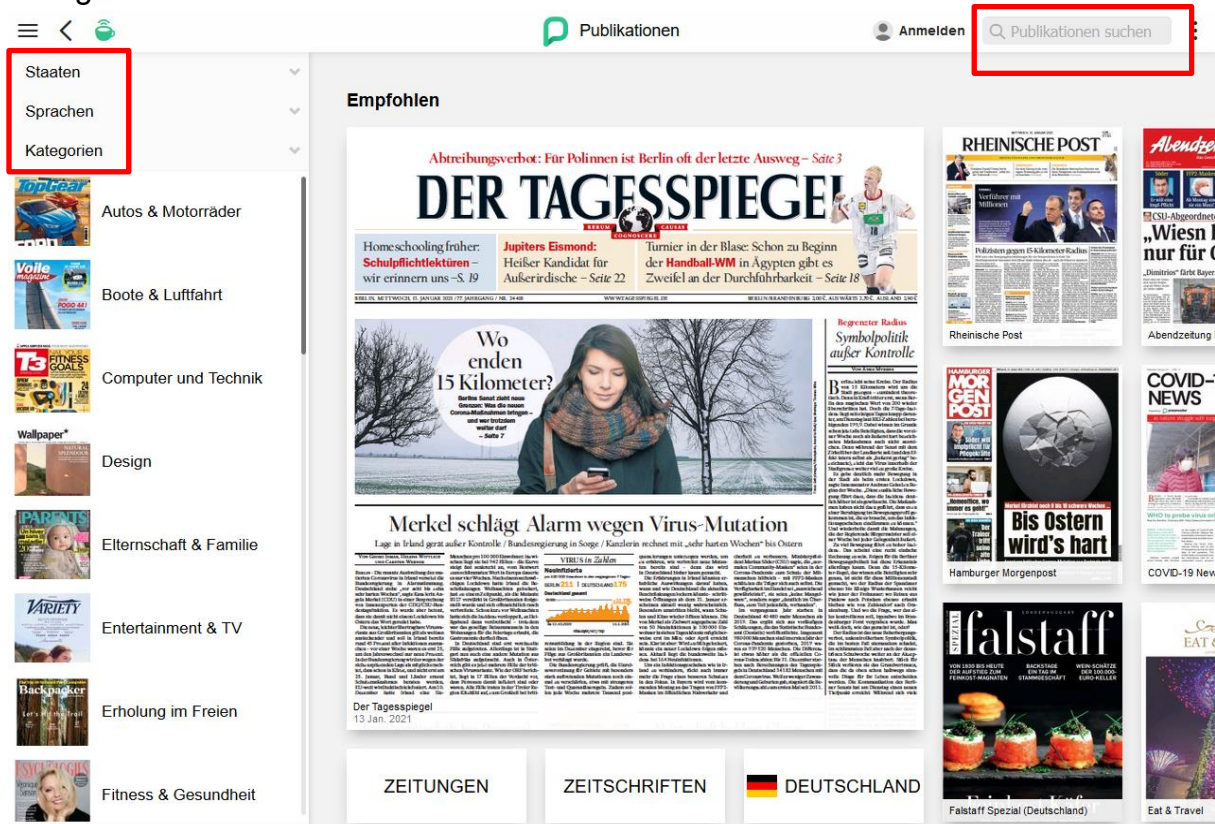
Publikationen

Anmelden

Publikationen suchen

Staaten

Sprachen

Kategorien

Autos & Motorräder

Boote & Luftfahrt

Computer und Technik

Design

Elternschaft & Familie

Entertainment & TV

Erholung im Freien

Fitness & Gesundheit

Empfohlen

Abtreibungsverbot: Für Polinnen ist Berlin oft der letzte Ausweg – Seite 3

DER TAGESSPIEGEL

Homeschooling früher: Schulpflichtlektüren – wir erinnern uns – S. 19

Jupiters Eismond: Heißer Kandidat für Außerirdische – Seite 22

Turnier in der Blase: Schon zu Beginn der Handball-WM in Ägypten gibt es Zweifel an der Durchführbarkeit – Seite 18

Wo enden 15 Kilometer?

Begrenzter Radius

Symbolpolitik außer Kontrolle

Merkel schlägt Alarm wegen Virus-Mutation

Lage in Irland gerät außer Kontrolle / Bundesregierung in Sorge / Kanzlerin rechnet mit „sehr harten Wochen" bis Ostern

Der Tagesspiegel
13 Jan. 2021

RHEINISCHE POST

Rheinische Post

Abendzeitung

„Wiesn nur für

Abendzeitung

HAMBURGER MORGENPOST

Bis Ostern wird's hart

Hamburger Morgenpost

COVID-19 NEWS

COVID-19 New

falstaff

Falstaff Spezial (Deutschland)

EAT & TRAVEL

Eat & Travel

ZEITUNGEN

ZEITSCHRIFTEN

DEUTSCHLAND